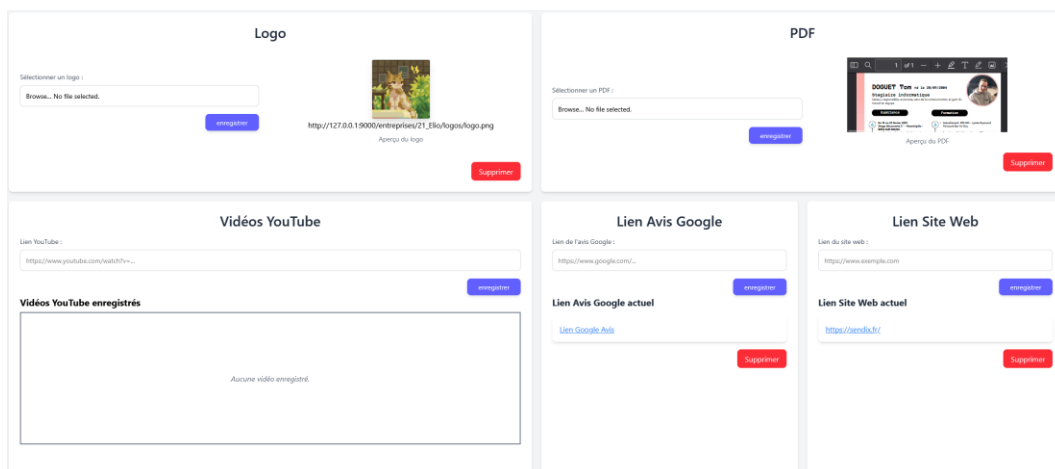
Logo

Sélectionner un logo :

Browse... No file selected.

enregistrer

http://127.0.0.1:9000/entreprises/21_Elio/logos/logo.png

Aperçu du logo

Supprimer

PDF

Sélectionner un PDF :

Browse... No file selected.

enregistrer

1 of 1

DOGUET Tom

Stagiaire informatique

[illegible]

Aperçu du PDF

Supprimer

Vidéos YouTube

Lien YouTube :

https://www.youtube.com/watch?v=...

enregistrer

Vidéos YouTube enregistrés

Aucune vidéo enregistré.

Lien Avis Google

Lien de l'avis Google :

https://www.google.com/...

enregistrer

Lien Avis Google actuel

Lien Google Avis

Supprimer

Lien Site Web

Lien du site web :

https://www.exemple.com

enregistrer

Lien Site Web actuel

https://sendix.fr/

Supprimer